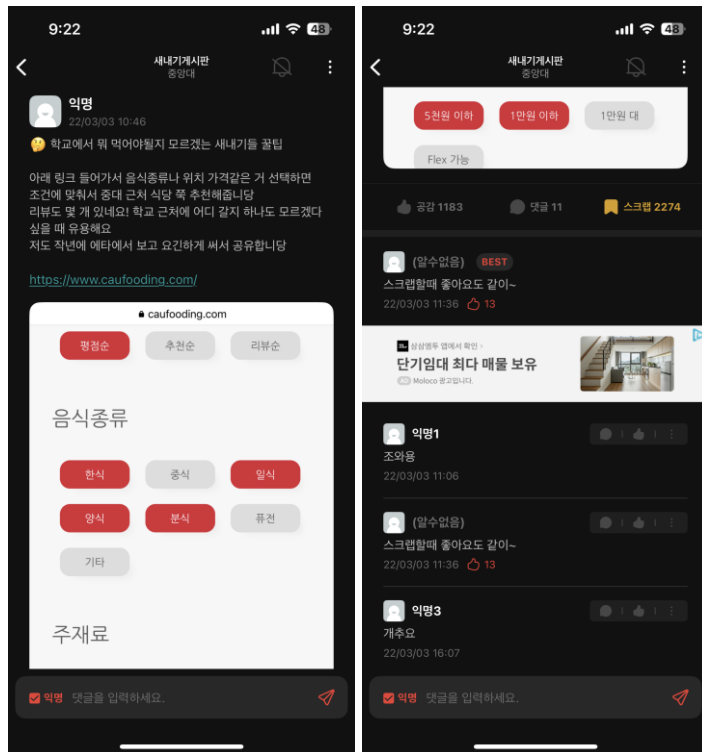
9:22
48

새내기게시판
중앙대

익명
22/03/03 10:46

🤔 학교에서 뭐 먹어야될지 모르겠는 새내기들 꿀팁

아래 링크 들어가서 음식종류나 위치 가격같은 거 선택하면 조건에 맞춰서 중대 근처 식당 쭉 추천해줍니당
리뷰도 몇 개 있네요! 학교 근처에 어디 갈지 하나도 모르겠다 싶을 때 유용해요
저도 작년에 에타에서 보고 요긴하게 써서 공유합니당

https://www.caufooding.com/

caufooding.com

평점순 추천순 리뷰순

음식종류

한식 중식 일식
양식 분식 퓨전
기타

주재료

익명 댓글을 입력하세요.

9:22
48

새내기게시판
중앙대

5천원 이하 1만원 이하 1만원 대
Flex 가능

공감 1183 댓글 11 스크랩 2274

(알수없음) BEST
스크랩할때 좋아요도 같이~
22/03/03 11:36 13

삼성증권 앱에서 확인
단기임대 최다 매물 보유
Moloco 광고입니다.

익명1
조와용
22/03/03 11:06

(알수없음)
스크랩할때 좋아요도 같이~
22/03/03 11:36 13

익명3
개추요
22/03/03 16:07

익명 댓글을 입력하세요.